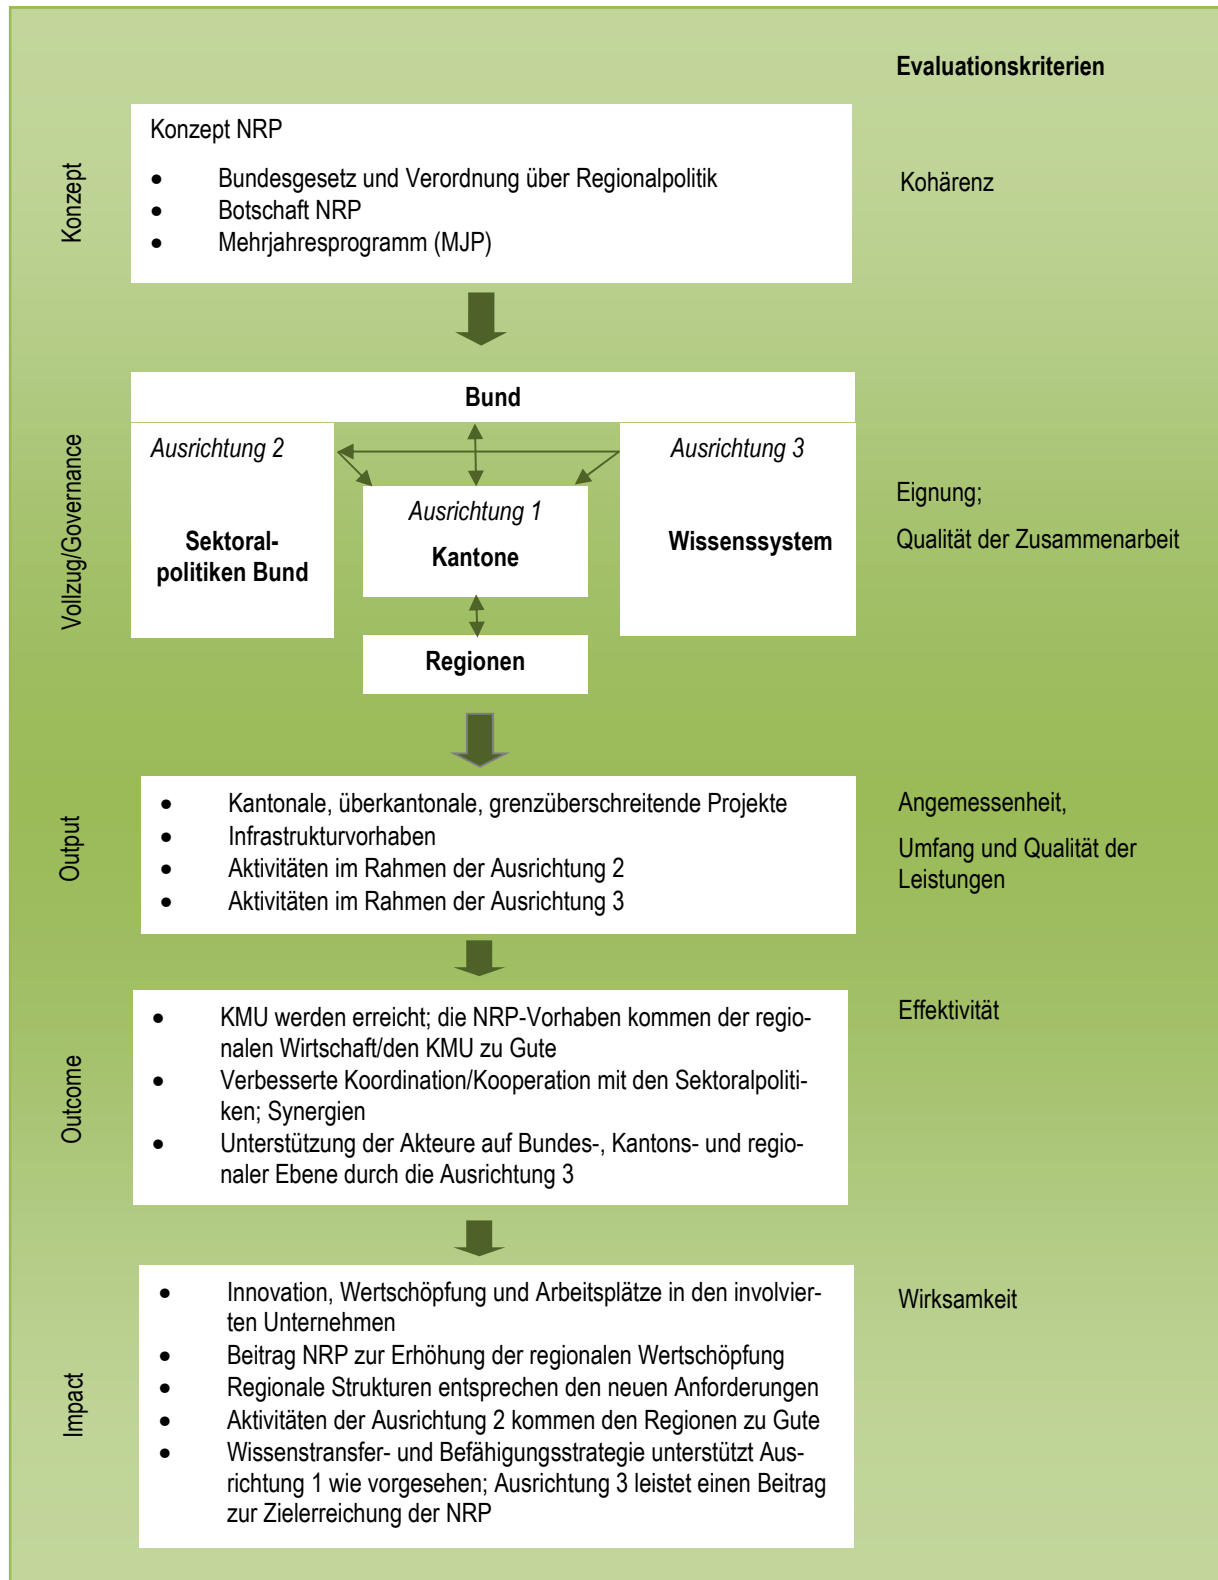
Evaluationskriterien

Konzept

Konzept NRP

- Bundesgesetz und Verordnung über Regionalpolitik
- Botschaft NRP
- Mehrjahresprogramm (MJP)

Kohärenz

Vollzug/Governance

Bund

Ausrichtung 2

Sektoralpolitiken Bund

Ausrichtung 1

Kantone

Ausrichtung 3

Wissenssystem

Regionen

Eignung;

Qualität der Zusammenarbeit

Output

- Kantonale, überkantonale, grenzüberschreitende Projekte
- Infrastrukturvorhaben
- Aktivitäten im Rahmen der Ausrichtung 2
- Aktivitäten im Rahmen der Ausrichtung 3

Angemessenheit,

Umfang und Qualität der Leistungen

Outcome

- KMU werden erreicht; die NRP-Vorhaben kommen der regionalen Wirtschaft/den KMU zu Gute
- Verbesserte Koordination/Kooperation mit den Sektoralpolitiken; Synergien
- Unterstützung der Akteure auf Bundes-, Kantons- und regionaler Ebene durch die Ausrichtung 3

Effektivität

Impact

- Innovation, Wertschöpfung und Arbeitsplätze in den involvierten Unternehmen
- Beitrag NRP zur Erhöhung der regionalen Wertschöpfung
- Regionale Strukturen entsprechen den neuen Anforderungen
- Aktivitäten der Ausrichtung 2 kommen den Regionen zu Gute
- Wissenstransfer- und Befähigungsstrategie unterstützt Ausrichtung 1 wie vorgesehen; Ausrichtung 3 leistet einen Beitrag zur Zielerreichung der NRP

Wirksamkeit